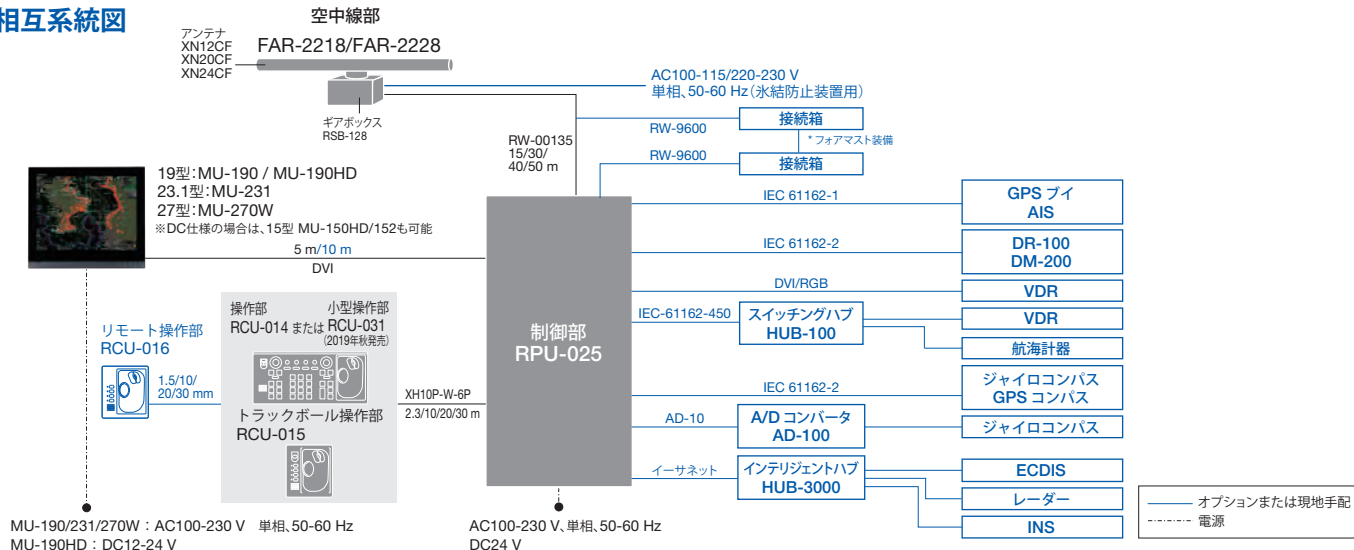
相互系統図

空中線部
アンテナ
XN12CF
XN20CF
XN24CF
FAR-2218/FAR-2228
ギアボックス
RSB-128

AC100-115/220-230 V
単相、50-60 Hz（氷結防止装置用）
RW-9600
接続箱
* フォアマスト装備
RW-00135
15/30/
40/50 m
RW-9600
接続箱

19型：MU-190 / MU-190HD
23.1型：MU-231
27型：MU-270W
※DC仕様の場合は、15型 MU-150HD/152も可能
5 m/10 m
DVI

IEC 61162-1
GPS ブイ
AIS
IEC 61162-2
DR-100
DM-200
DVI/RGB
VDR
IEC-61162-450
スイッチングハブ
HUB-100
VDR
航海計器
制御部
RPU-025
IEC 61162-2
ジャイロコンパス
GPS コンパス
AD-10
A/D コンバータ
AD-100
ジャイロコンパス
イーサネット
インテリジェントハブ
HUB-3000
ECDIS
レーダー
INS

リモート操作部
RCU-016
1.5/10/
20/30 mm
操作部
RCU-014 または
小型操作部
RCU-031
（2019年秋発売）
トラックボール操作部
RCU-015
XH10P-W-6P
2.3/10/20/30 m

オプションまたは現地手配
電源

MU-190/231/270W：AC100-230 V 単相、50-60 Hz
MU-190HD：DC12-24 V
AC100-230 V、単相、50-60 Hz
DC24 V